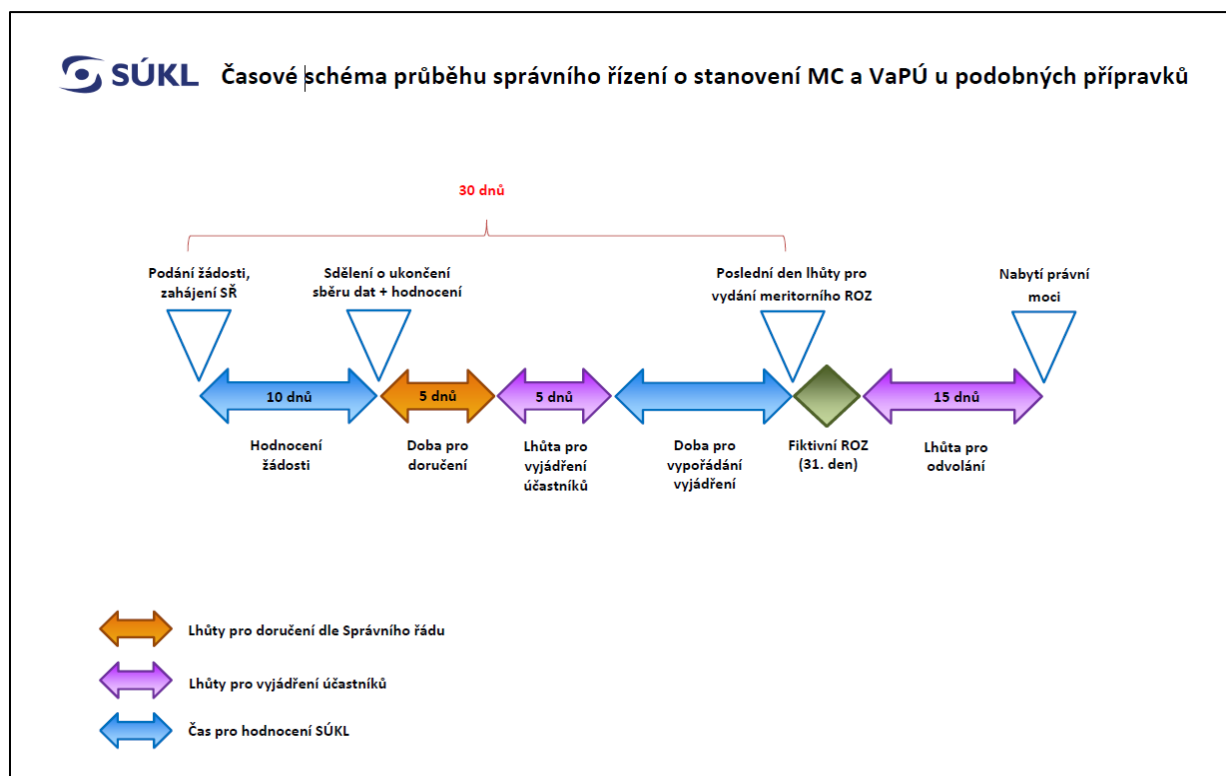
SÚKL Časové schéma průběhu správního řízení o stanovení MC a VaPÚ u podobných přípravků

30 dnů

Podání žádosti, zahájení SŘ

Sdělení o ukončení sběru dat + hodnocení

Poslední den lhůty pro vydání meritorního ROZ

Nabytí právní moci

10 dnů

5 dnů

5 dnů

15 dnů

Hodnocení žádosti

Doba pro doručení

Lhůta pro vyjádření účastníků

Doba pro vypořádání vyjádření

Fiktivní ROZ (31. den)

Lhůta pro odvolání

Lhůty pro doručení dle Správního řádu

Lhůty pro vyjádření účastníků

Čas pro hodnocení SÚKL